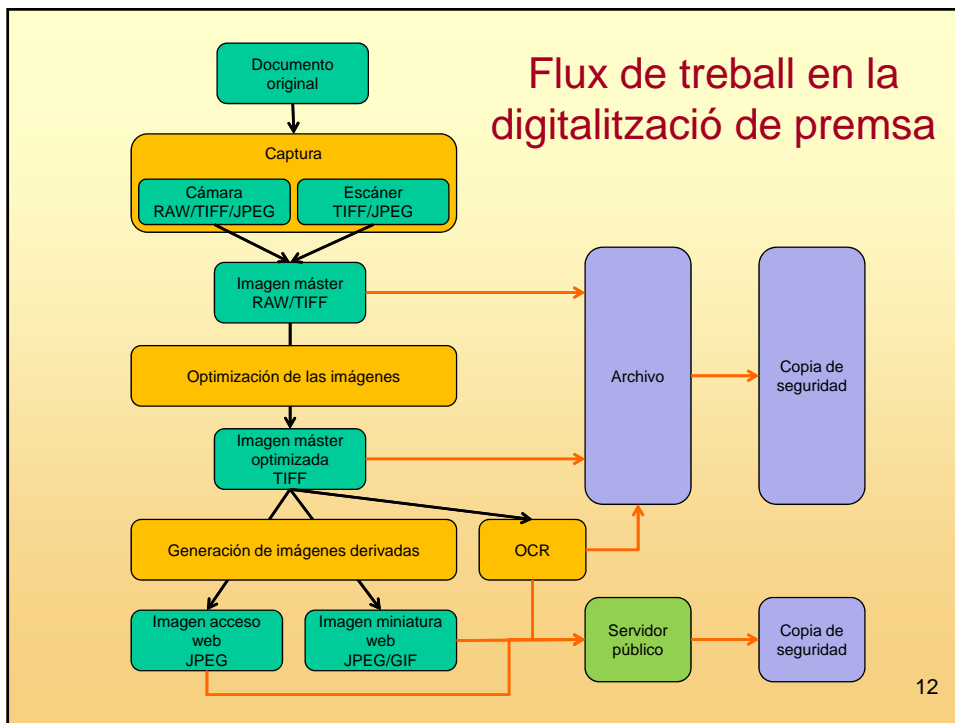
Flux de treball en la digitalització de premsa

Documento original

Captura

Cámara RAW/TIFF/JPEG

Escáner TIFF/JPEG

Imagen máster RAW/TIFF

Optimización de las imágenes

Imagen máster optimizada TIFF

Generación de imágenes derivadas

OCR

Imagen acceso web JPEG

Imagen miniatura web JPEG/GIF

Archivo

Copia de seguridad

Servidor público

Copia de seguridad

12